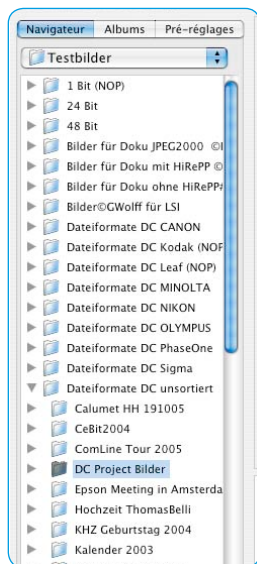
Navigateur | Albums | Pré-réglages

Testbilder

1 Bit (NOP)
24 Bit
48 Bit
Bilder für Doku JPEG2000 ©I
Bilder für Doku mit HiRePP ©
Bilder für Doku ohne HiRePP
Bilder©GWolff für LSI
Dateiformate DC CANON
Dateiformate DC Kodak (NOP
Dateiformate DC Leaf (NOP)
Dateiformate DC MINOLTA
Dateiformate DC NIKON
Dateiformate DC OLYMPUS
Dateiformate DC PhaseOne
Dateiformate DC Sigma
Dateiformate DC unsortiert
Calumet HH 191005
CeBit2004
ComLine Tour 2005
DC Project Bilder
Epson Meeting in Amsterda
Hochzeit ThomasBelli
KHZ Geburtstag 2004
Kalender 2003